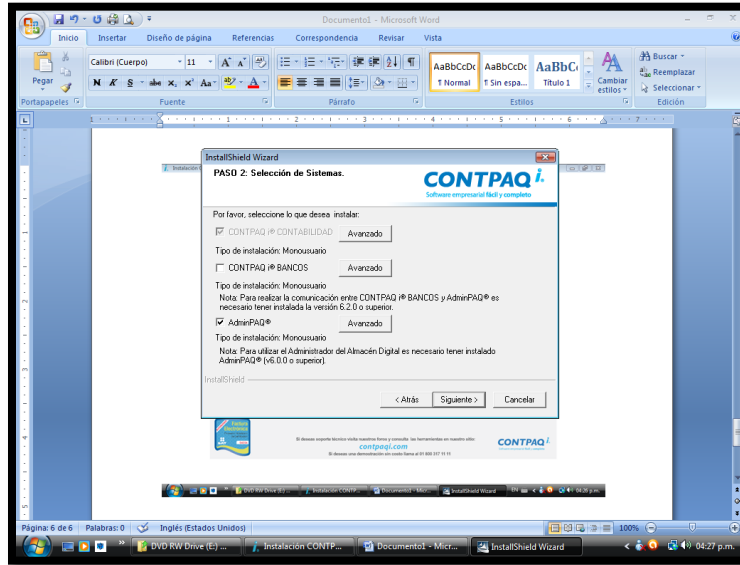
Documento1 - Microsoft Word

Inicio | Insertar | Diseño de página | Referencias | Correspondencia | Revisar | Vista

Pegar | Portapapeles

Calibri (Cuerpo) | 11 | Fuente

Párrafo

AaBbCcDc ¶ Normal | AaBbCcDc ¶ Sin espa... | AaBbC Título 1 | Cambiar estilos | Estilos

Buscar | Reemplazar | Seleccionar | Edición

InstallShield Wizard

PASO 2: Selección de Sistemas.

CONTPAQ i
Software empresarial fácil y completo

Por favor, seleccione lo que desea instalar:

☑ CONTPAQ i® CONTABILIDAD | Avanzado
Tipo de instalación: Monousuario

☐ CONTPAQ i® BANCOS | Avanzado
Tipo de instalación: Monousuario
Nota: Para realizar la comunicación entre CONTPAQ i® BANCOS y AdminPAQ® es necesario tener instalada la versión 6.2.0 o superior.

☑ AdminPAQ® | Avanzado
Tipo de instalación: Monousuario
Nota: Para utilizar el Administrador del Almacén Digital es necesario tener instalado AdminPAQ® (v6.0.0 o superior).

InstallShield

< Atrás | Siguiente > | Cancelar

contpaqi.com
CONTPAQ i

Página: 6 de 6 | Palabras: 0 | Inglés (Estados Unidos) | 100%

DVD RW Drive (E:) ... | Instalación CONTP... | Documento1 - Micr... | InstallShield Wizard | 04:27 p.m.